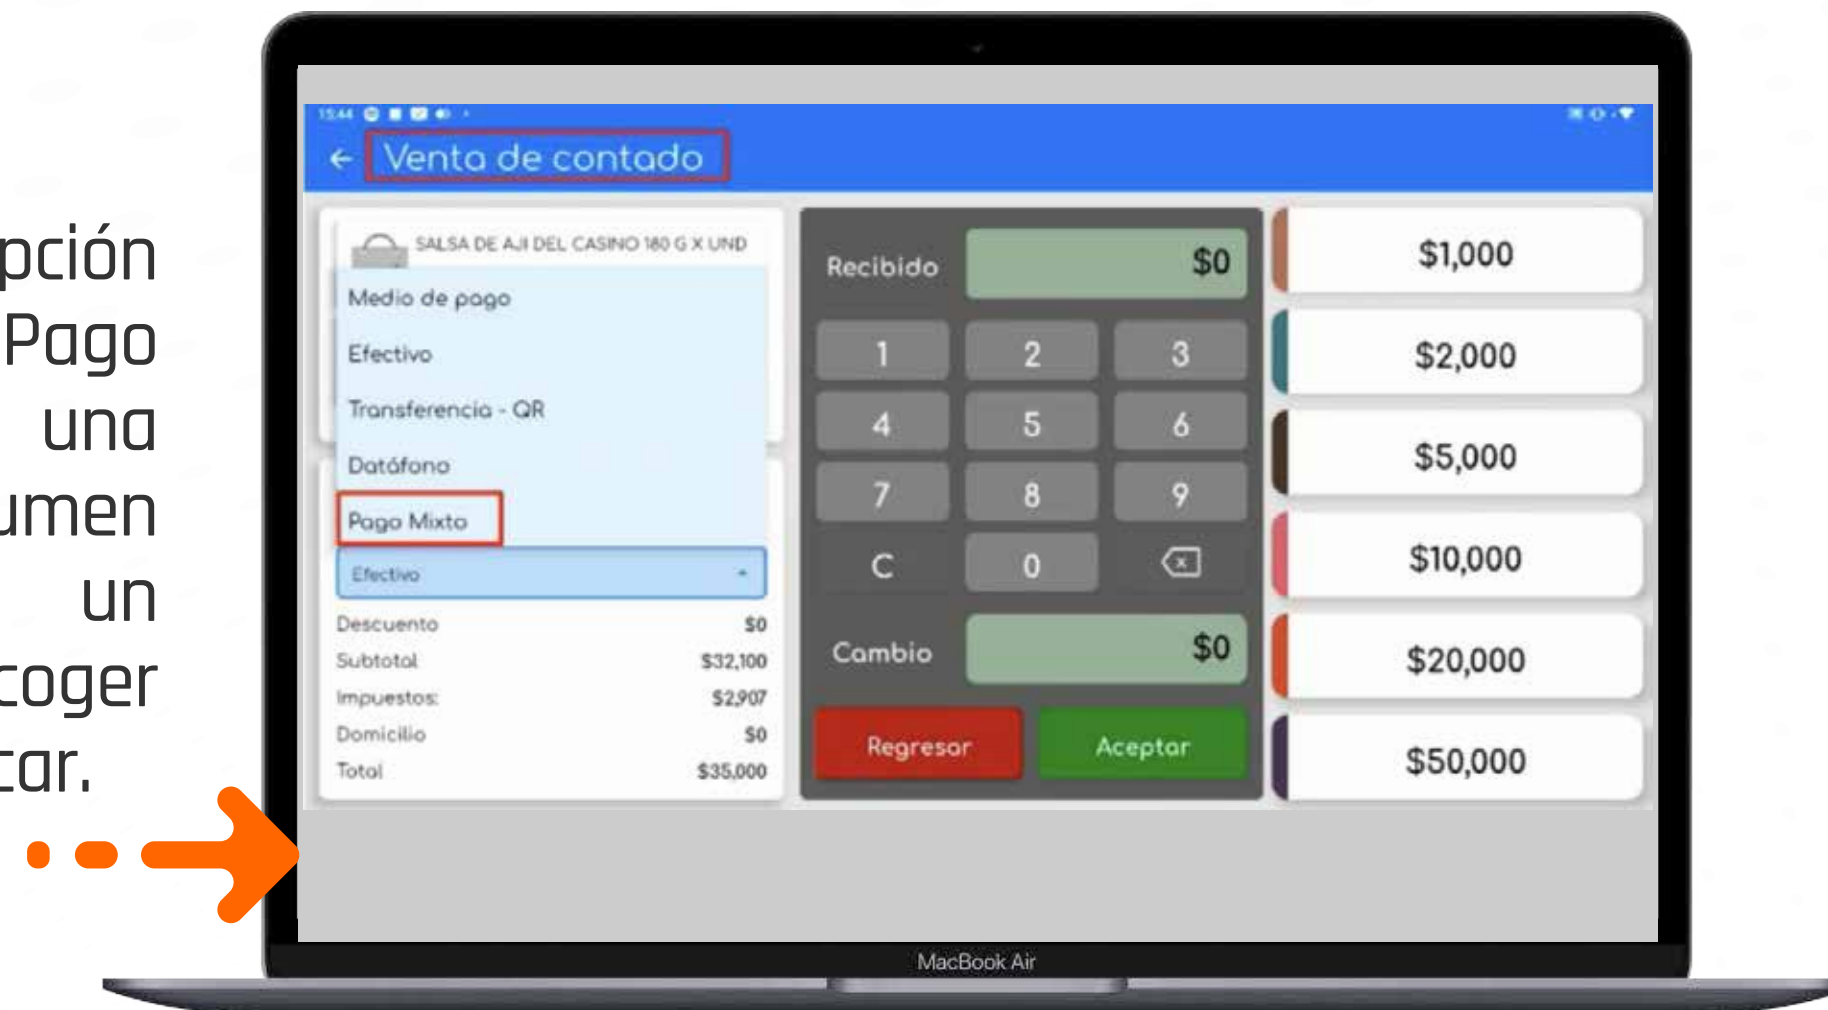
pción
Pago
una
umen
un
coger
car.

15:44

← Venta de contado

SALSA DE AJI DEL CASINO 180 G X UND

Medio de pago
Efectivo
Transferencia - QR
Datáfono
Pago Mixto

Efectivo

| Descuento | $0 |
|---|---|
| Subtotal | $32,100 |
| Impuestos: | $2,907 |
| Domicilio | $0 |
| Total | $35,000 |

Recibido $0

1 2 3
4 5 6
7 8 9
C 0

Cambio $0

Regresar Aceptar

$1,000
$2,000
$5,000
$10,000
$20,000
$50,000

MacBook Air